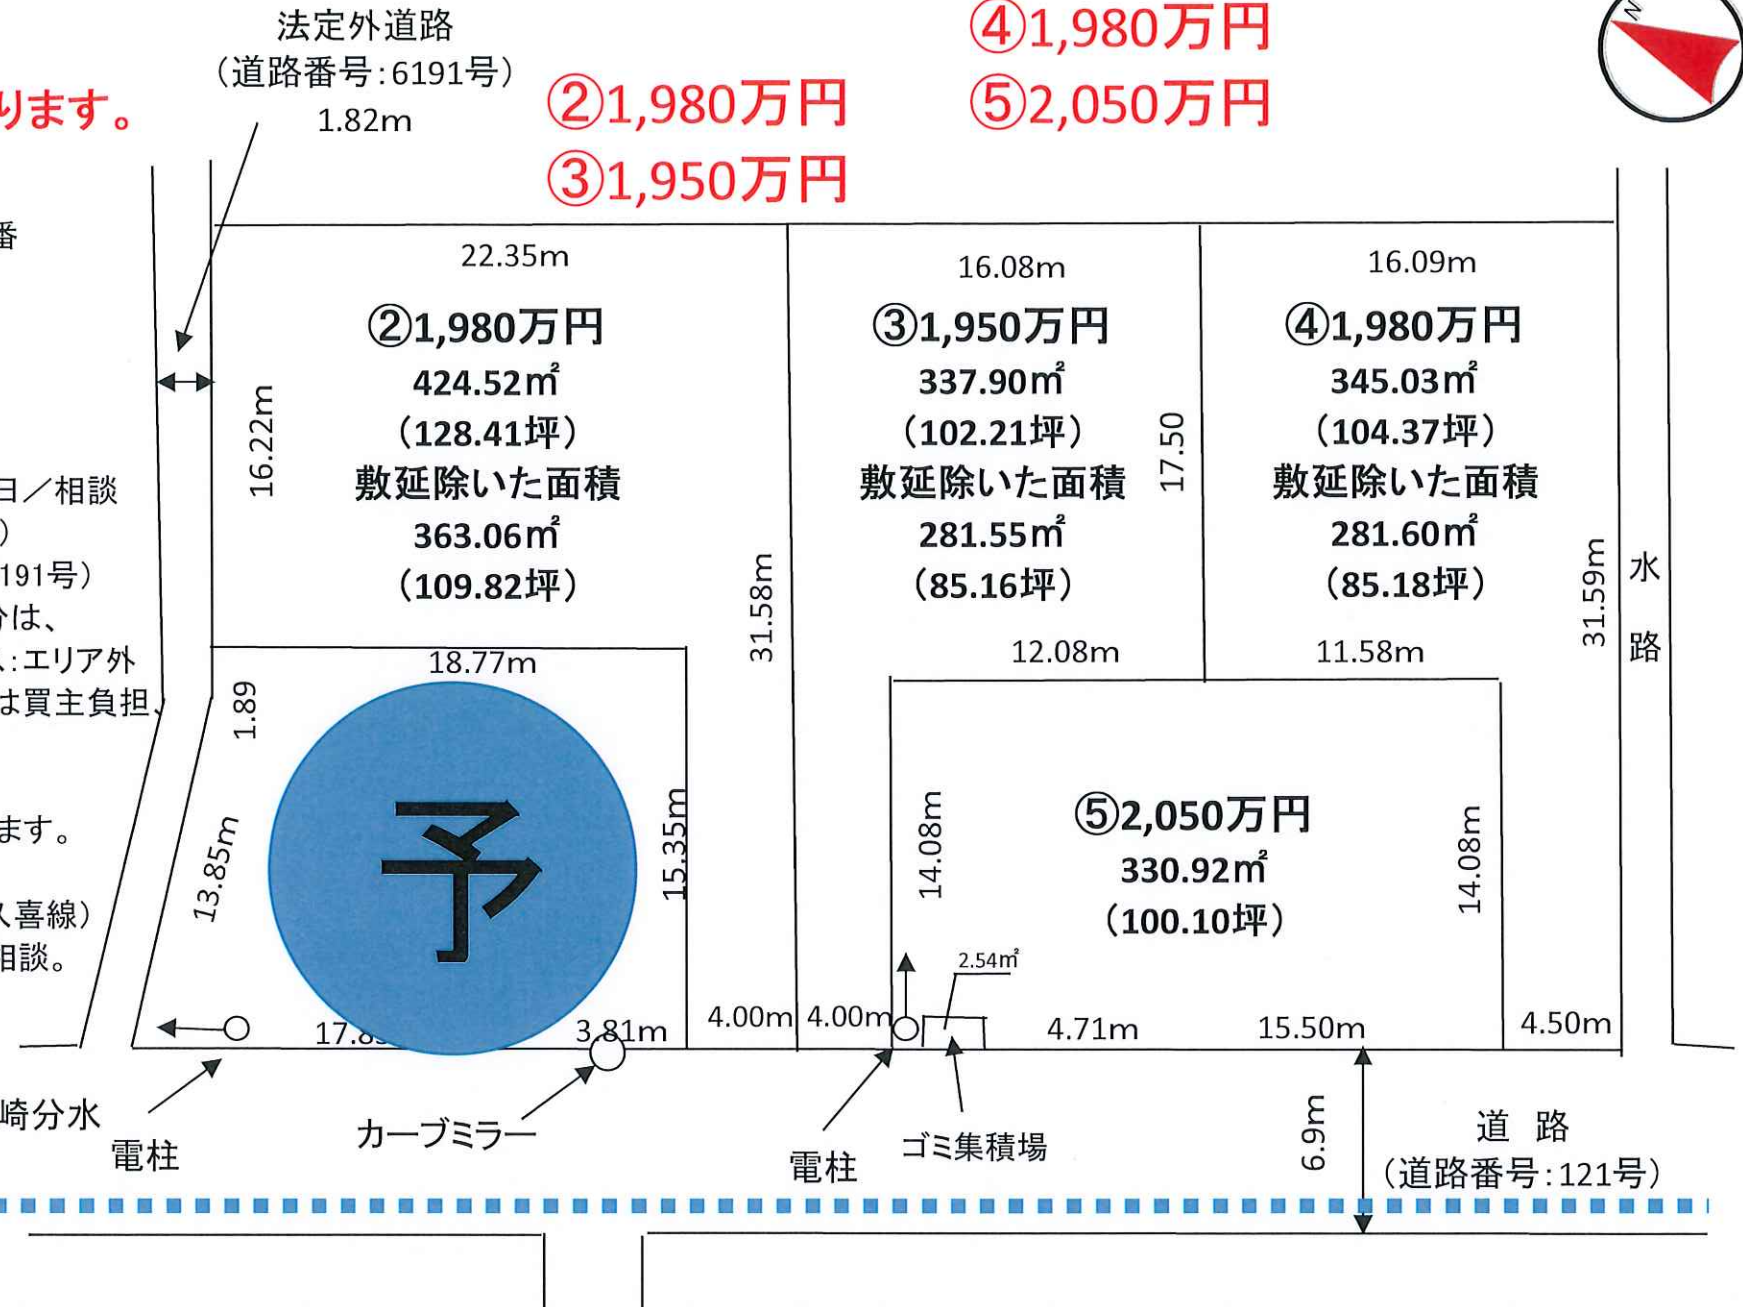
法定外道路
（道路番号：6191号）
1.82m

ります。

②1,980万円
③1,950万円

④1,980万円
⑤2,050万円

N

番

日／相談
）
191号）
分は、
、：エリア外
は買主負担、

ます。

久喜線）
相談。

22.35m
②1,980万円
424.52㎡
（128.41坪）
敷延除いた面積
363.06㎡
（109.82坪）
16.22m

16.08m
③1,950万円
337.90㎡
（102.21坪）
敷延除いた面積
281.55㎡
（85.16坪）
17.50

16.09m
④1,980万円
345.03㎡
（104.37坪）
敷延除いた面積
281.60㎡
（85.18坪）

31.58m
31.59m
水路

18.77m
1.89
13.85m
15.35m
予
17.8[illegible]
3.81m
4.00m
4.00m

12.08m
11.58m
⑤2,050万円
330.92㎡
（100.10坪）
14.08m
14.08m
2.54㎡
4.71m
15.50m
4.50m

崎分水
電柱
カーブミラー
電柱
ゴミ集積場
6.9m
道 路
（道路番号：121号）